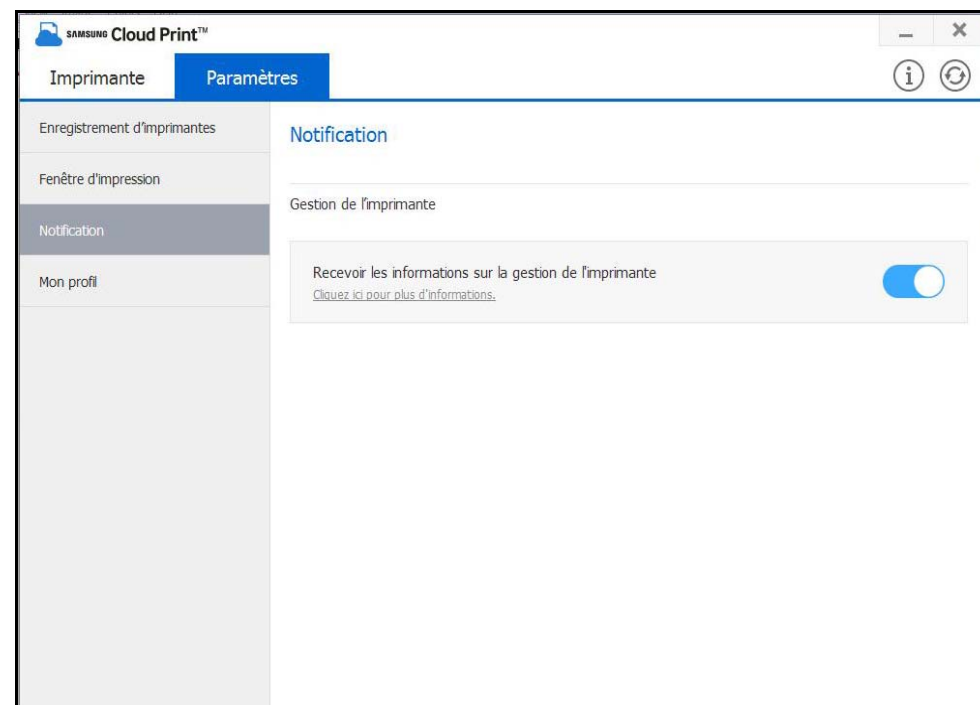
SAMSUNG Cloud Print™

Imprimante

Paramètres

Enregistrement d'imprimantes

Fenêtre d'impression

Notification

Mon profil

Notification

Gestion de l'imprimante

Recevoir les informations sur la gestion de l'imprimante

Cliquez ici pour plus d'informations.